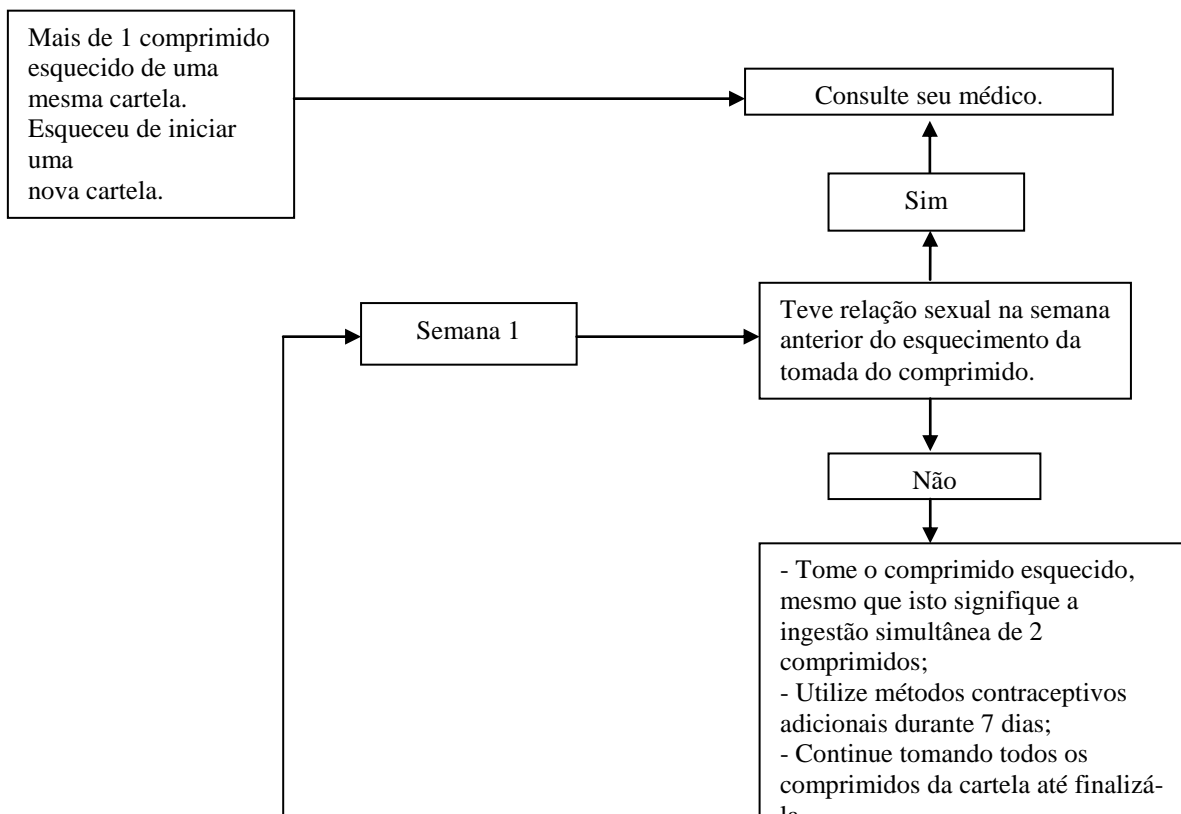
Mais de 1 comprimido esquecido de uma mesma cartela.
Esqueceu de iniciar uma
nova cartela.

Consulte seu médico.

Sim

Semana 1

Teve relação sexual na semana anterior do esquecimento da tomada do comprimido.

Não

- Tome o comprimido esquecido, mesmo que isto signifique a ingestão simultânea de 2 comprimidos;
- Utilize métodos contraceptivos adicionais durante 7 dias;
- Continue tomando todos os comprimidos da cartela até finalizá-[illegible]